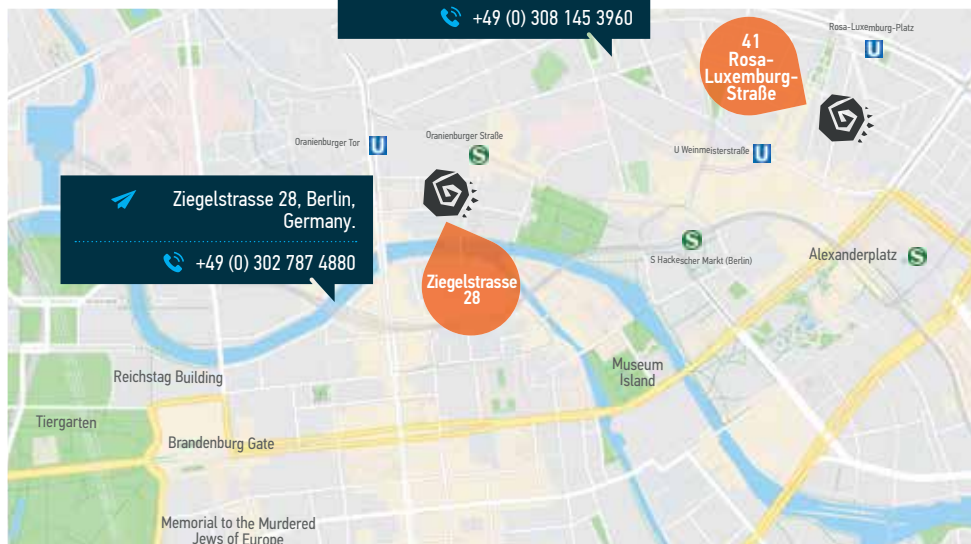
+49 (0) 308 145 3960

Rosa-Luxemburg-Platz U

41 Rosa-Luxemburg-Straße

Oranienburger Tor U

Oranienburger Straße S

U Weinmeisterstraße U

Ziegelstrasse 28, Berlin, Germany.

+49 (0) 302 787 4880

Ziegelstrasse 28

S S Hackescher Markt (Berlin)

Alexanderplatz S

Museum Island

Reichstag Building

Tiergarten

Brandenburg Gate

Memorial to the Murdered Jews of Europe